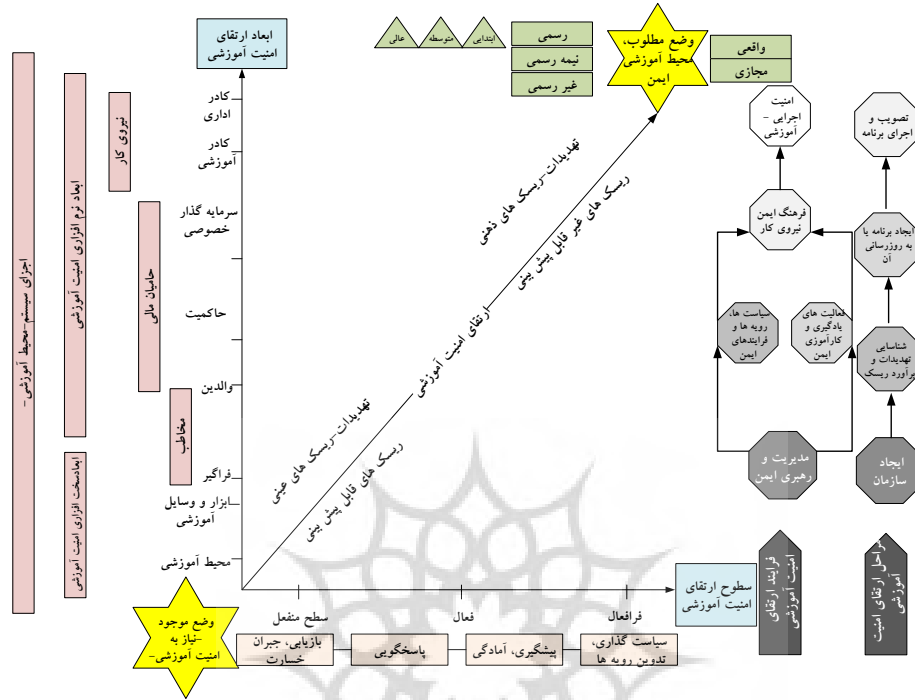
ابعاد ارتقای امنیت آموزشی

عالی
متوسطه
ابتدایی

رسمی
نیمه رسمی
غیر رسمی

وضع مطلوب، محیط آموزشی ایمن

واقعی
مجازی

اجزای سیستم محیط آموزشی

ابعاد نرم افزاری امنیت آموزشی

ابعاد سخت افزاری امنیت آموزشی

نیروی کار

حامیان مالی

مخاطب

کادر اداری
کادر آموزشی
سرمایه گذار خصوصی
حاکمیت
والدین
فراگیر
ابزار و وسایل آموزشی
محیط آموزشی

تهدیدات-ریسک های ذهنی
ریسک های غیر قابل پیش بینی
ارتقای امنیت آموزشی
تهدیدات-ریسک های عینی
ریسک های قابل پیش بینی

امنیت اجرایی - آموزشی

تصویب و اجرای برنامه

فرهنگ ایمن نیروی کار

ایجاد برنامه یا به روزرسانی آن

سیاست ها، رویه ها و فرایندهای ایمن

فعالیت های یادگیری و کارآموزی ایمن

شناسایی تهدیدات و برآورد ریسک

مدیریت و رهبری ایمن

ایجاد سازمان

سطوح ارتقای امنیت آموزشی

فرایند ارتقای امنیت آموزشی

مراحل ارتقای امنیت آموزشی

وضع موجود -نیاز به امنیت آموزشی-

سطح منفعل
فعال
فرافعال

بازیابی، جبران خسارت
پاسخگویی
پیشگیری، آمادگی
سیاست گذاری، تدوین رویه ها